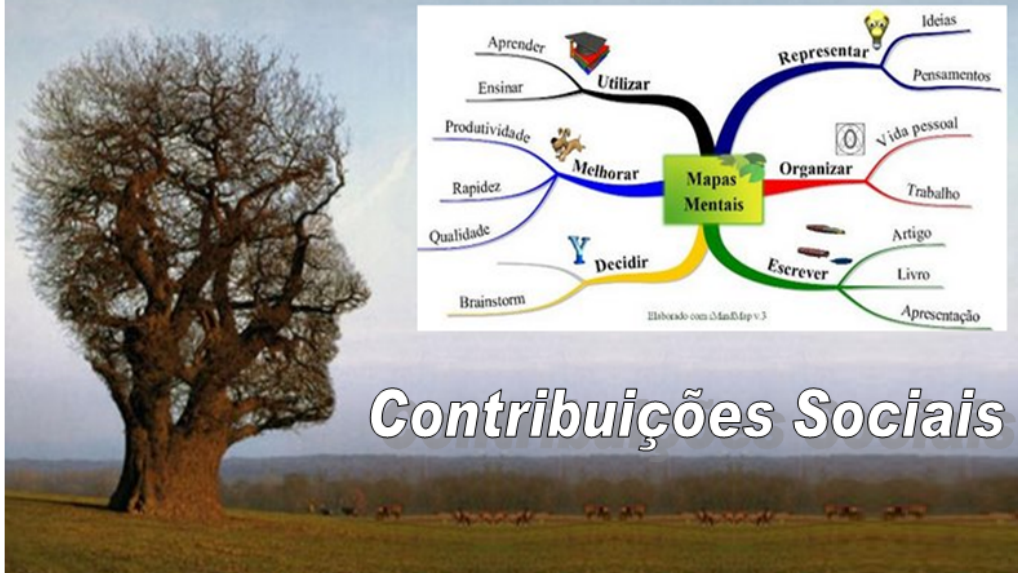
Mapas Mentais

Utilizar
Aprender
Ensinar

Melhorar
Produtividade
Rapidez
Qualidade

Decidir
Brainstorm

Representar
Ideias
Pensamentos

Organizar
Vida pessoal
Trabalho

Escrever
Artigo
Livro
Apresentação

Elaborado com iMindMap v.3

Contribuições Sociais